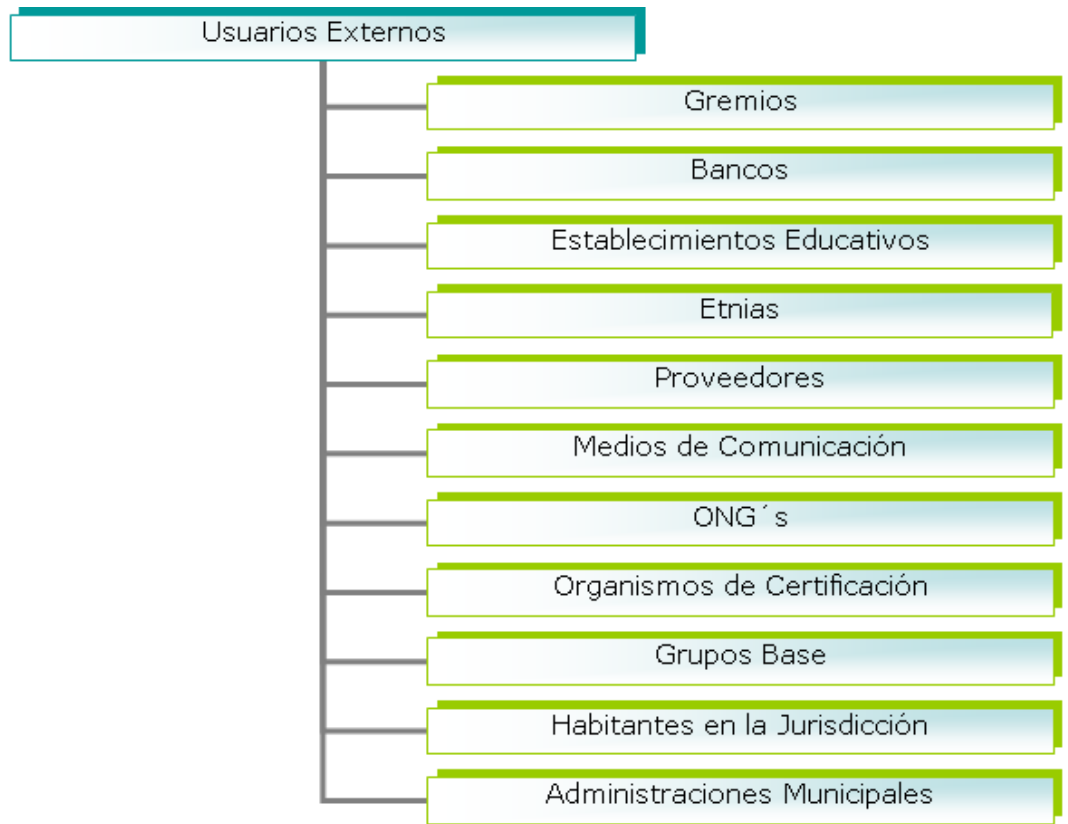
Usuarios Externos

Gremios

Bancos

Establecimientos Educativos

Etnias

Proveedores

Medios de Comunicación

ONG´s

Organismos de Certificación

Grupos Base

Habitantes en la Jurisdicción

Administraciones Municipales